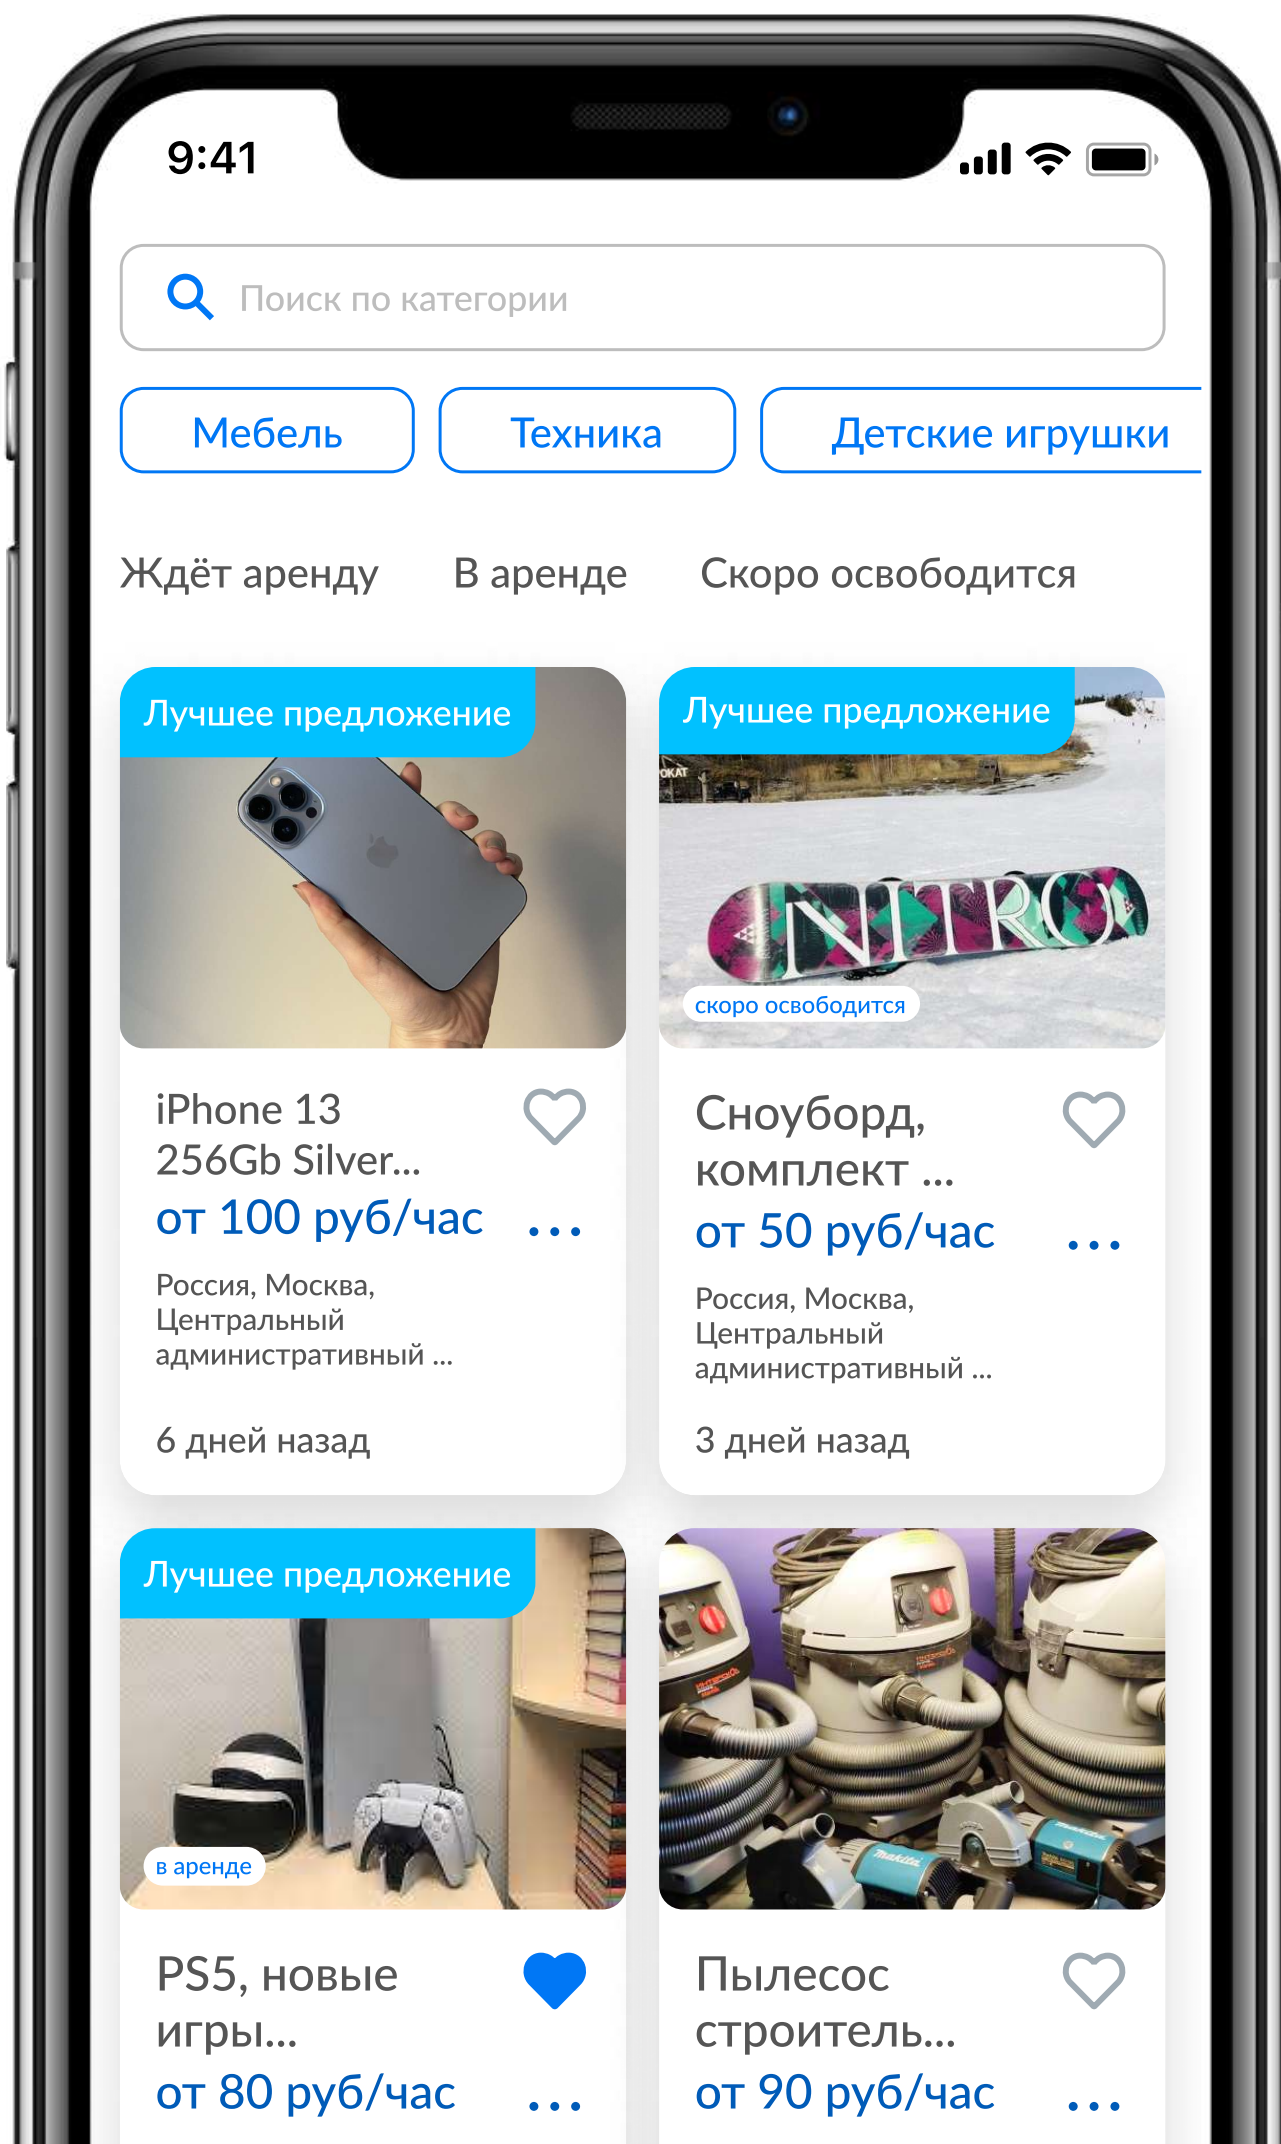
9:41

Поиск по категории

Мебель

Техника

Детские игрушки

Ждёт аренду

В аренде

Скоро освободится

Лучшее предложение

iPhone 13 256Gb Silver...

от 100 руб/час

...

Россия, Москва, Центральный административный ...

6 дней назад

Лучшее предложение

NITRO

скоро освободится

Сноуборд, комплект ...

от 50 руб/час

...

Россия, Москва, Центральный административный ...

3 дней назад

Лучшее предложение

в аренде

PS5, новые игры...

от 80 руб/час

...

Пылесос строитель...

от 90 руб/час

...